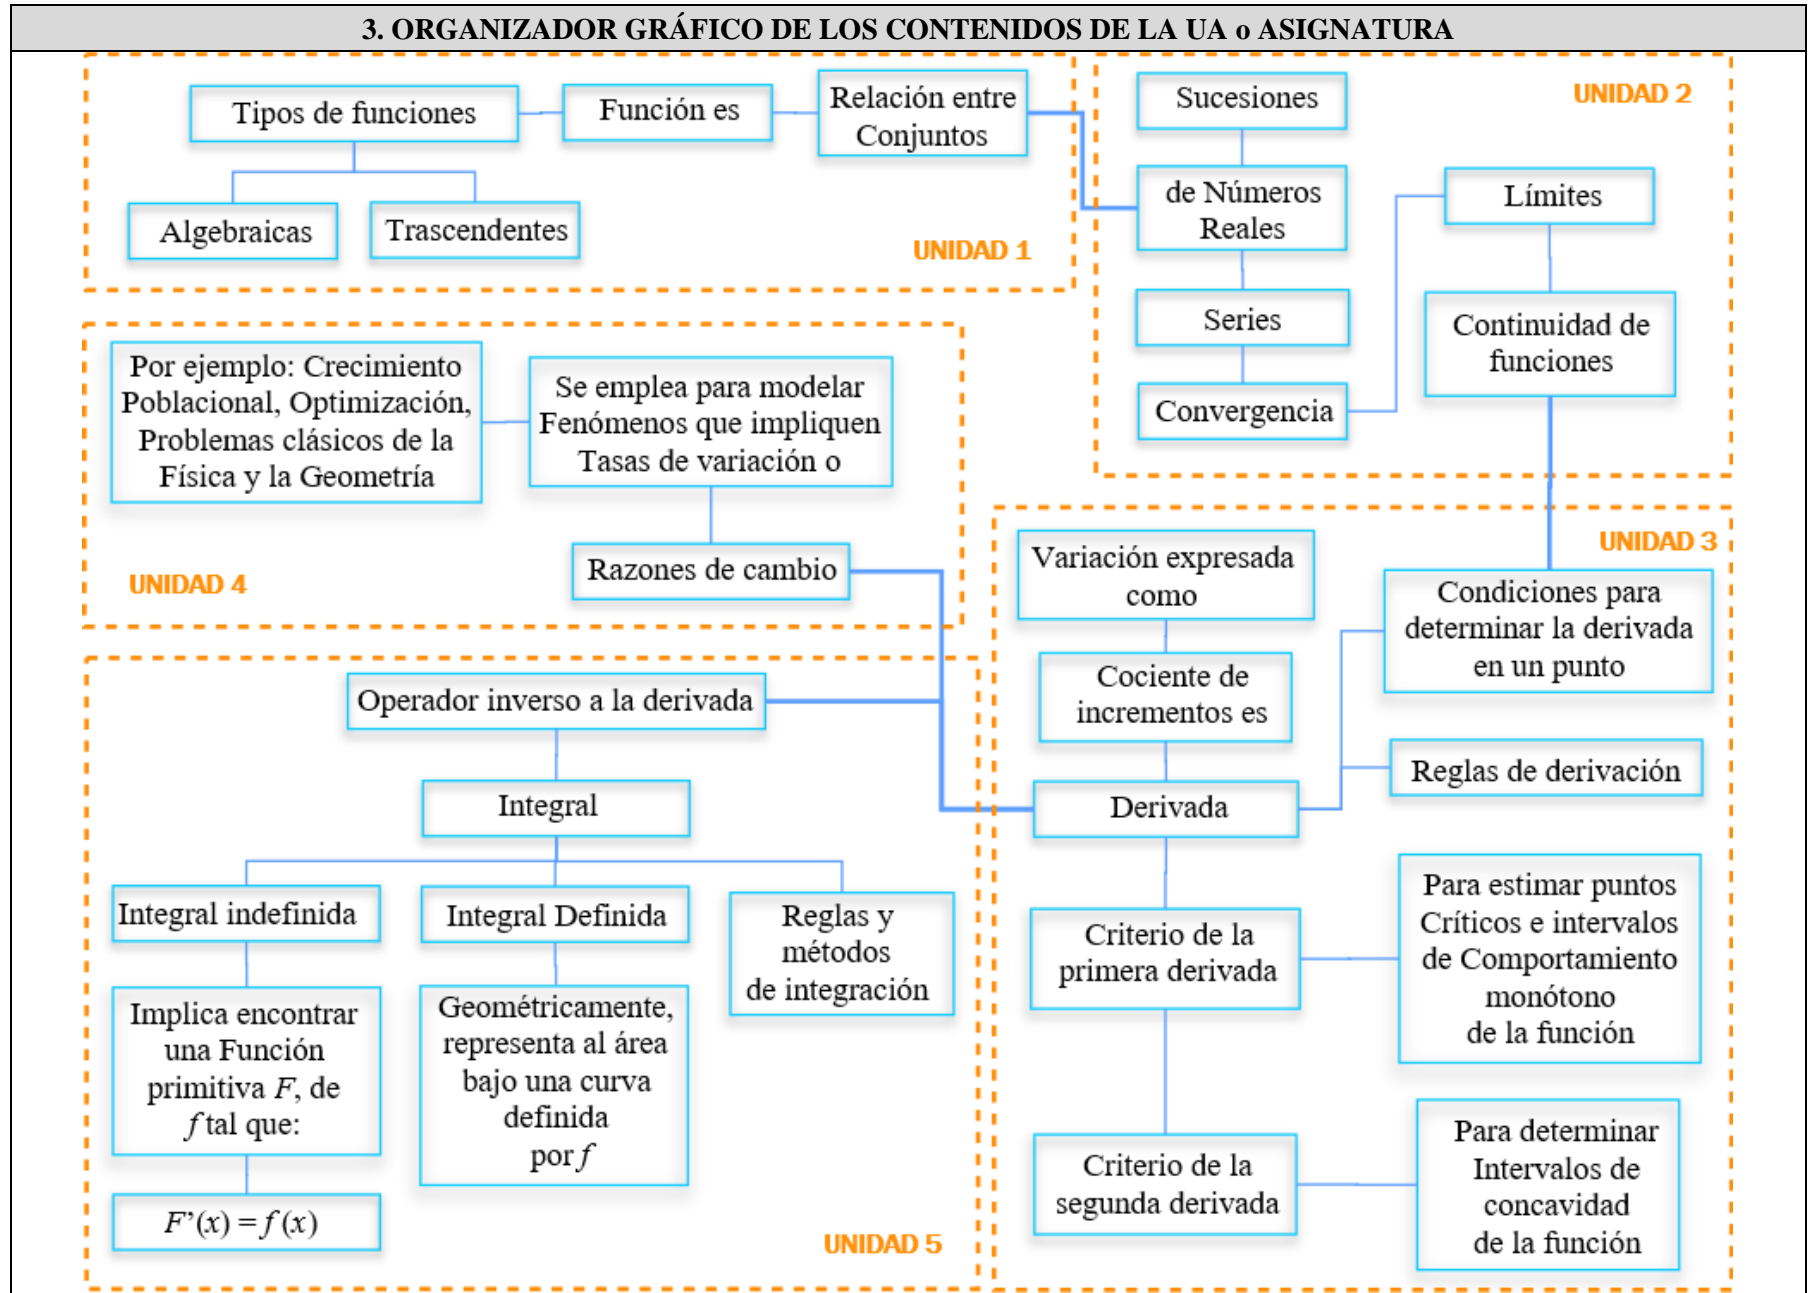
3. ORGANIZADOR GRÁFICO DE LOS CONTENIDOS DE LA UA o ASIGNATURA

Tipos de funciones

Función es

Relación entre Conjuntos

Algebraicas

Trascendentes

UNIDAD 1

Sucesiones

de Números Reales

Series

Convergencia

UNIDAD 2

Límites

Continuidad de funciones

Por ejemplo: Crecimiento Poblacional, Optimización, Problemas clásicos de la Física y la Geometría

Se emplea para modelar Fenómenos que impliquen Tasas de variación o

Razones de cambio

UNIDAD 4

UNIDAD 3

Variación expresada como

Cociente de incrementos es

Condiciones para determinar la derivada en un punto

Reglas de derivación

Derivada

Operador inverso a la derivada

Integral

Integral indefinida

Integral Definida

Reglas y métodos de integración

Implica encontrar una Función primitiva $F$, de $f$ tal que:

$F'(x) = f(x)$

Geométricamente, representa al área bajo una curva definida por $f$

UNIDAD 5

Criterio de la primera derivada

Para estimar puntos Críticos e intervalos de Comportamiento monótono de la función

Criterio de la segunda derivada

Para determinar Intervalos de concavidad de la función